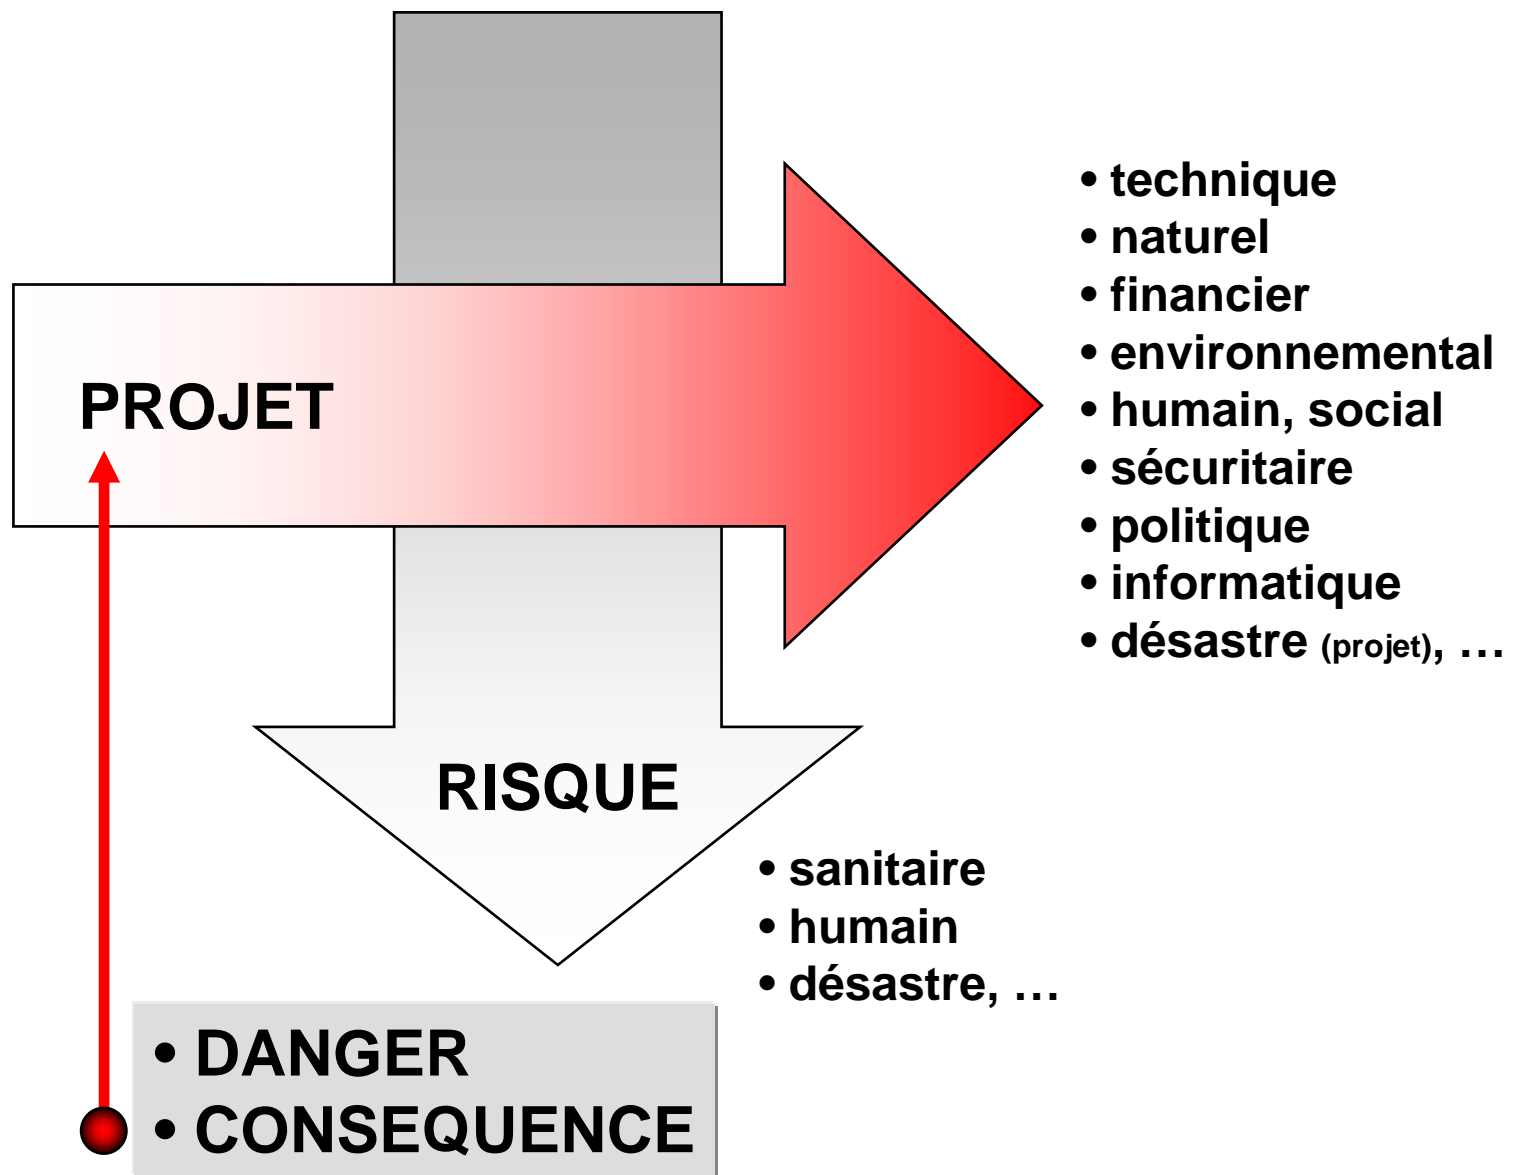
PROJET

• technique
• naturel
• financier
• environnemental
• humain, social
• sécuritaire
• politique
• informatique
• désastre (projet), …

RISQUE

• sanitaire
• humain
• désastre, …

• DANGER
• CONSEQUENCE